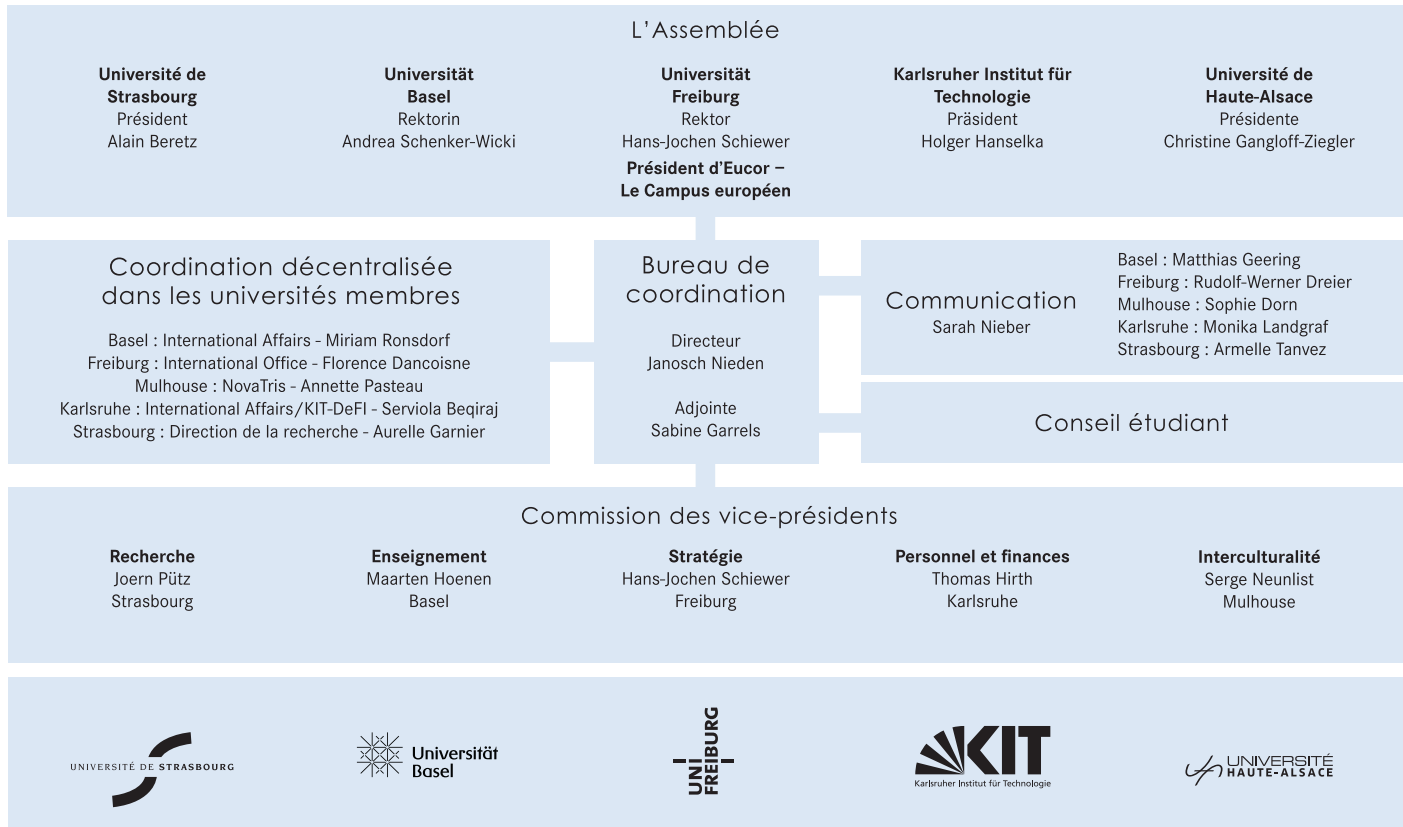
L'Assemblée

**Université de Strasbourg**
Président
Alain Beretz

**Universität Basel**
Rektorin
Andrea Schenker-Wicki

**Universität Freiburg**
Rektor
Hans-Jochen Schiewer
**Président d'Eucor – Le Campus européen**

**Karlsruher Institut für Technologie**
Präsident
Holger Hanselka

**Université de Haute-Alsace**
Présidente
Christine Gangloff-Ziegler

Coordination décentralisée dans les universités membres

Basel : International Affairs - Miriam Ronsdorf
Freiburg : International Office - Florence Dancoisne
Mulhouse : NovaTris - Annette Pasteau
Karlsruhe : International Affairs/KIT-DeFI - Serviola Beqiraj
Strasbourg : Direction de la recherche - Aurelle Garnier

Bureau de coordination

Directeur
Janosch Nieden

Adjointe
Sabine Garrels

Communication
Sarah Nieber

Basel : Matthias Geering
Freiburg : Rudolf-Werner Dreier
Mulhouse : Sophie Dorn
Karlsruhe : Monika Landgraf
Strasbourg : Armelle Tanvez

Conseil étudiant

Commission des vice-présidents

**Recherche**
Joern Pütz
Strasbourg

**Enseignement**
Maarten Hoenen
Basel

**Stratégie**
Hans-Jochen Schiewer
Freiburg

**Personnel et finances**
Thomas Hirth
Karlsruhe

**Interculturalité**
Serge Neunlist
Mulhouse

UNIVERSITÉ DE STRASBOURG

Universität Basel

UNI FREIBURG

KIT
Karlsruher Institut für Technologie

UNIVERSITÉ HAUTE-ALSACE